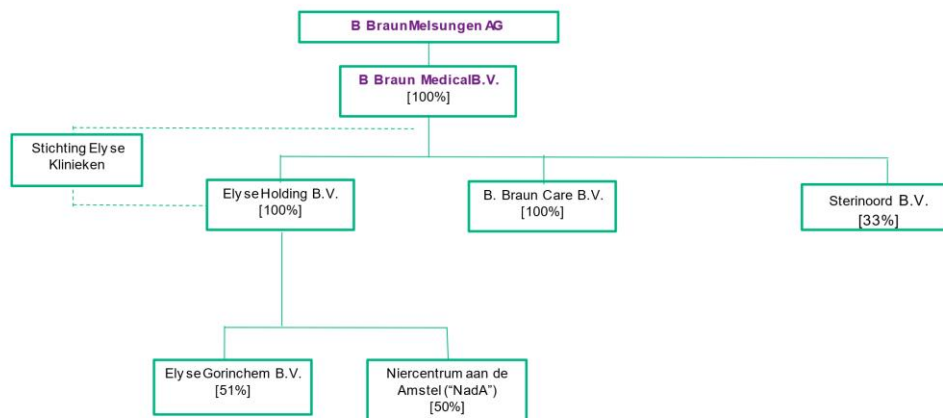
B BraunMelsungen AG

B Braun MedicalB.V.
[100%]

Stichting Ely se Klinieken

Ely se Holding B.V.
[100%]

B. Braun Care B.V.
[100%]

Sterinoord B.V.
[33%]

Ely se Gorinchem B.V.
[51%]

Niercentrum aan de Amstel ("NadA")
[50%]